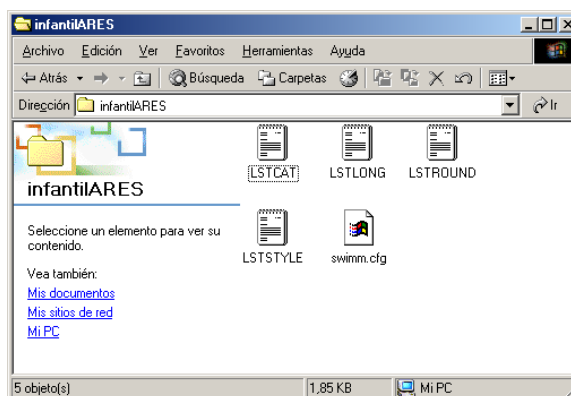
infantilARES

Archivo Edición Ver Favoritos Herramientas Ayuda

Atrás Búsqueda Carpetas

Dirección infantilARES

Ir

infantilARES

Seleccione un elemento para ver su contenido.

Vea también:

Mis documentos

Mis sitios de red

Mi PC

LSTCAT

LSTLONG

LSTROUND

LSTSTYLE

swimm.cfg

5 objeto(s)

1,85 KB

Mi PC